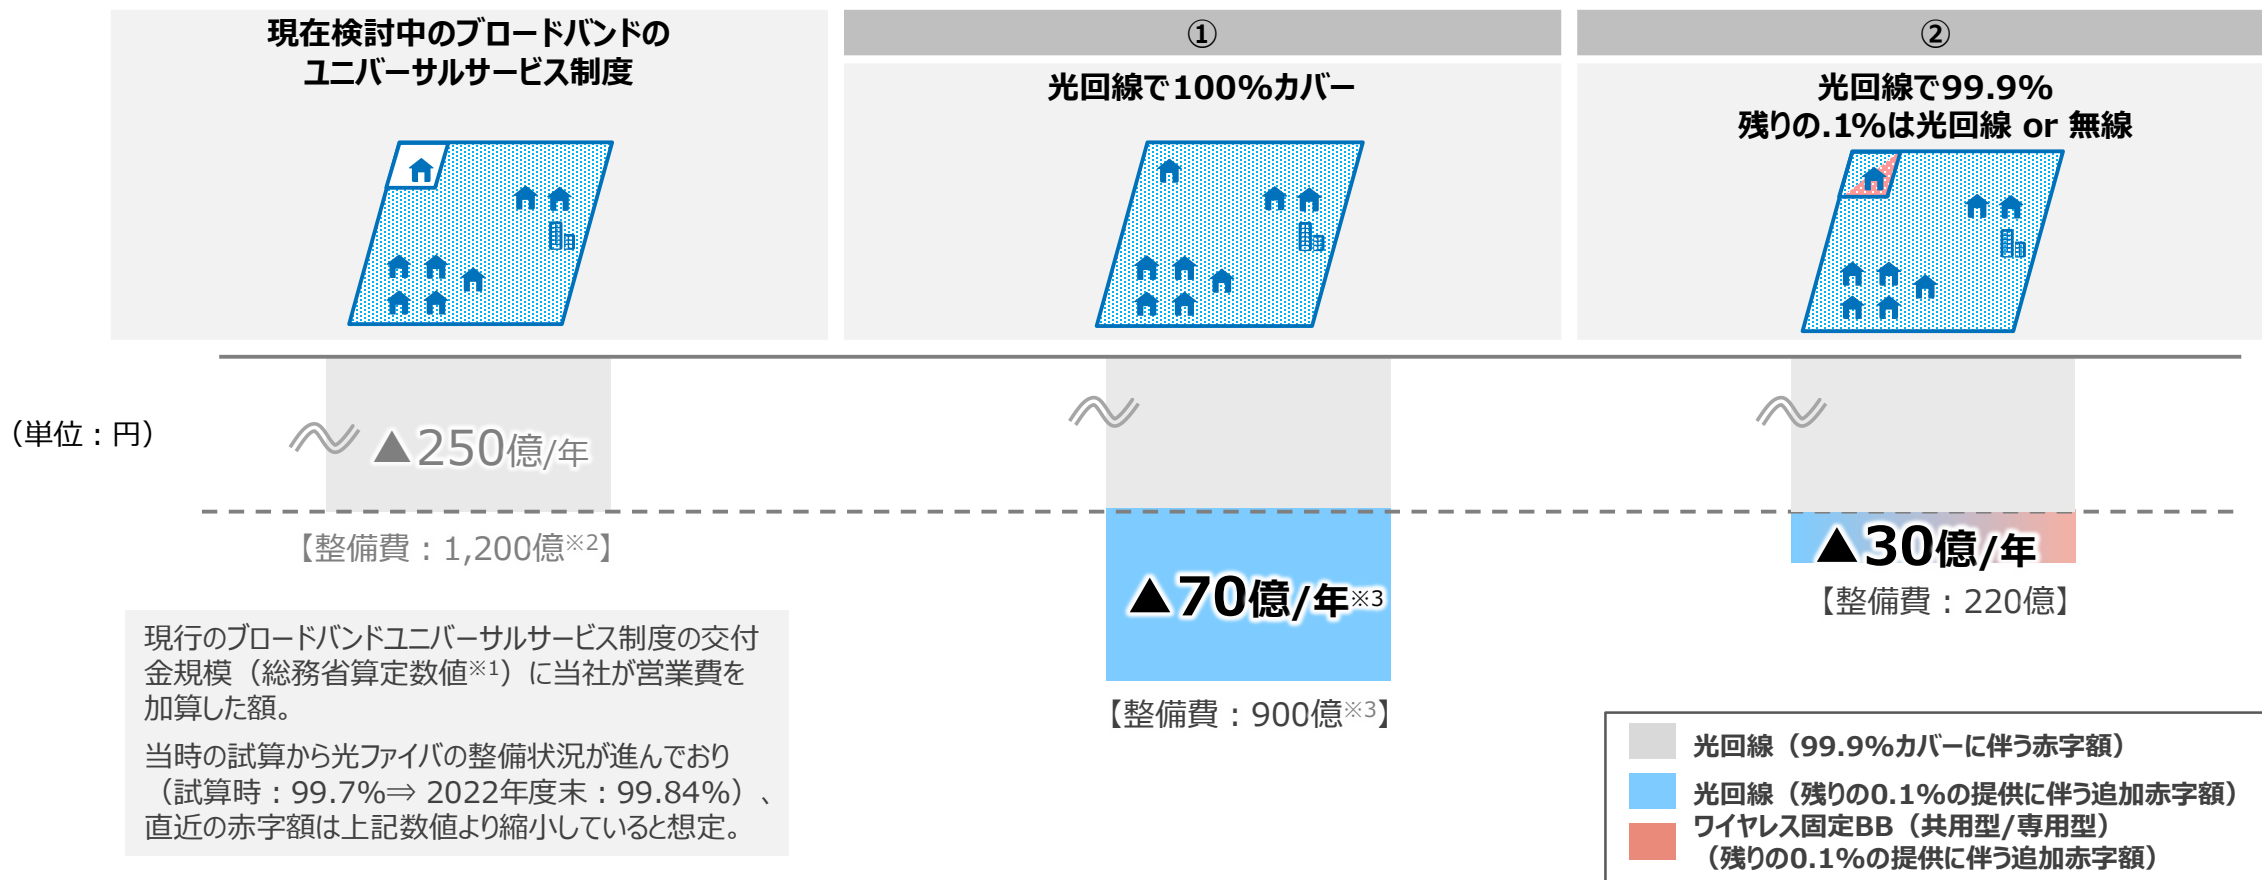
現在検討中のブロードバンドのユニバーサルサービス制度

①

光回線で100%カバー

②

光回線で99.9%
残りの.1%は光回線 or 無線

（単位：円）

▲250億/年

【整備費：1,200億※2】

▲70億/年※3

【整備費：900億※3】

▲30億/年

【整備費：220億】

現行のブロードバンドユニバーサルサービス制度の交付金規模（総務省算定数値※1）に当社が営業費を加算した額。

当時の試算から光ファイバの整備状況が進んでおり（試算時：99.7%⇒ 2022年度末：99.84%）、直近の赤字額は上記数値より縮小していると想定。

光回線（99.9%カバーに伴う赤字額）

光回線（残りの0.1%の提供に伴う追加赤字額）

ワイヤレス固定BB（共用型/専用型）
（残りの0.1%の提供に伴う追加赤字額）